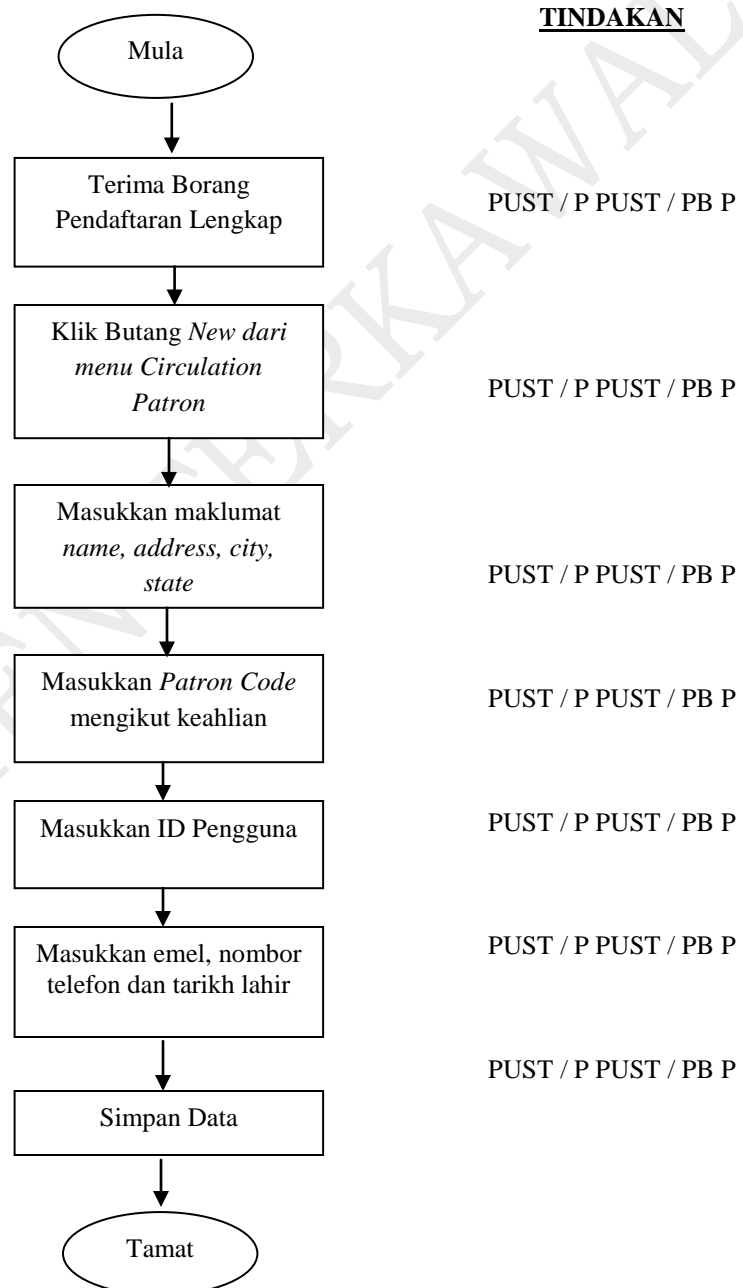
TINDAKAN

Mula

Terima Borang Pendaftaran Lengkap

PUST / P PUST / PB P

Klik Butang *New dari menu Circulation Patron*

PUST / P PUST / PB P

Masukkan maklumat *name, address, city, state*

PUST / P PUST / PB P

Masukkan *Patron Code* mengikut keahlian

PUST / P PUST / PB P

Masukkan ID Pengguna

PUST / P PUST / PB P

Masukkan emel, nombor telefon dan tarikh lahir

PUST / P PUST / PB P

PUST / P PUST / PB P

Simpan Data

Tamat

TERKAWAL